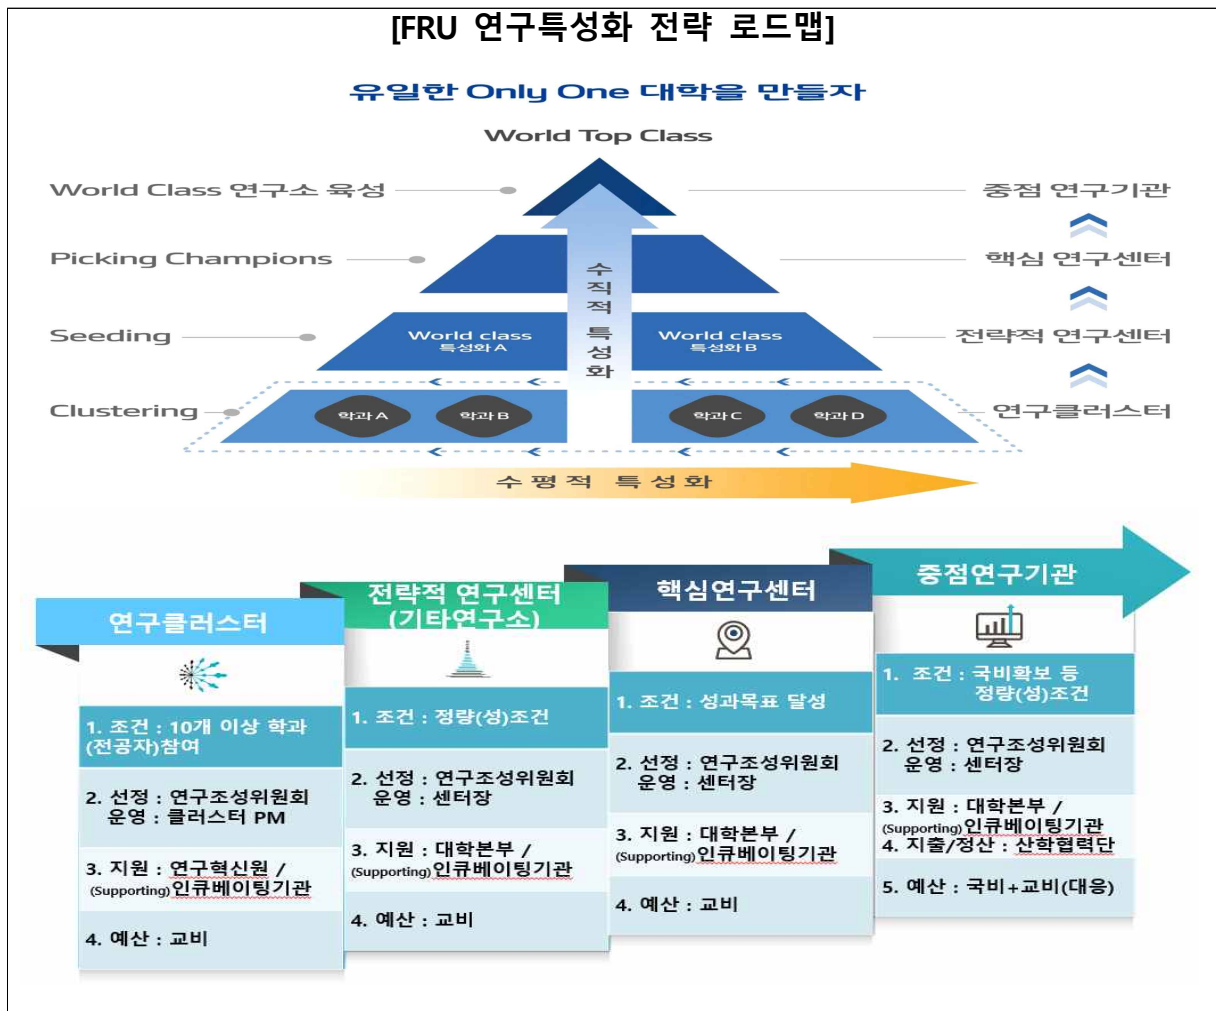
[FRU 연구특성화 전략 로드맵]

유일한 Only One 대학을 만들자

World Top Class

World Class 연구소 육성

Picking Champions

Seeding

Clustering

중점 연구기관

핵심 연구센터

전략적 연구센터

연구클러스터

수직적 특성화

World class 특성화 A

World class 특성화 B

학과 A

학과 B

학과 C

학과 D

수 평 적 특 성 화

연구클러스터

1. 조건 : 10개 이상 학과 (전공자)참여

2. 선정 : 연구조성위원회 운영 : 클러스터 PM

3. 지원 : 연구혁신원 / (Supporting) 인큐베이팅기관

4. 예산 : 교비

전략적 연구센터 (기타연구소)

1. 조건 : 정량(성)조건

2. 선정 : 연구조성위원회 운영 : 센터장

3. 지원 : 대학본부 / (Supporting) 인큐베이팅기관

4. 예산 : 교비

핵심연구센터

1. 조건 : 성과목표 달성

2. 선정 : 연구조성위원회 운영 : 센터장

3. 지원 : 대학본부 / (Supporting) 인큐베이팅기관

4. 예산 : 교비

중점연구기관

1. 조건 : 국비확보 등 정량(성)조건

2. 선정 : 연구조성위원회 운영 : 센터장

3. 지원 : 대학본부 / (Supporting) 인큐베이팅기관

4. 지출/정산 : 산학협력단

5. 예산 : 국비+교비(대응)